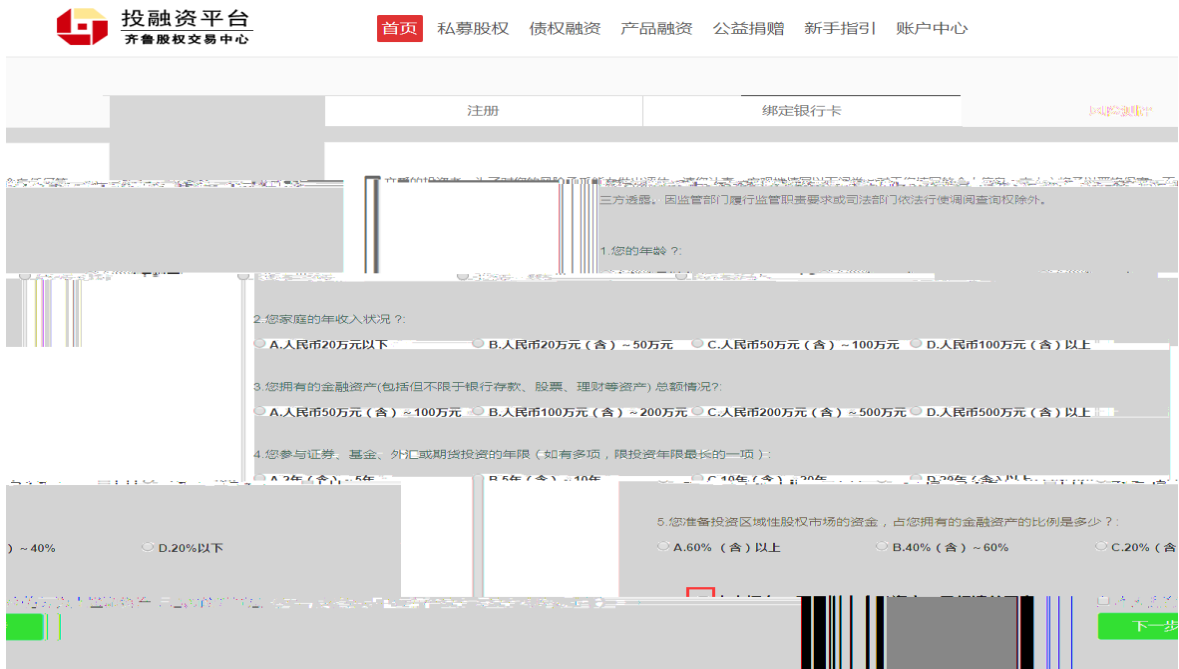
投融资平台
齐鲁股权交易中心

首页 私募股权 债权融资 产品融资 公益捐赠 新手指引 账户中心

注册 绑定银行卡

三方透露。因监管部门履行监管职责要求或司法部门依法行使调阅查询权除外。

1.您的年龄？:

2.您家庭的年收入状况？:
A.人民币20万元以下 B.人民币20万元（含）～50万元 C.人民币50万元（含）～100万元 D.人民币100万元（含）以上

3.您拥有的金融资产(包括但不限于银行存款、股票、理财等资产) 总额情况?:
A.人民币50万元（含）～100万元 B.人民币100万元（含）～200万元 C.人民币200万元（含）～500万元 D.人民币500万元（含）以上

4.您参与证券、基金、外汇或期货投资的年限（如有多项，限投资年限最长的一项）:
A.3年（含）～5年 B.5年（含）～10年 C.10年（含）～20年 D.20年（含）以上

）～40% D.20%以下

5.您准备投资区域性股权市场的资金，占您拥有的金融资产的比例是多少？:
A.60%（含）以上 B.40%（含）～60% C.20%（含

下一步